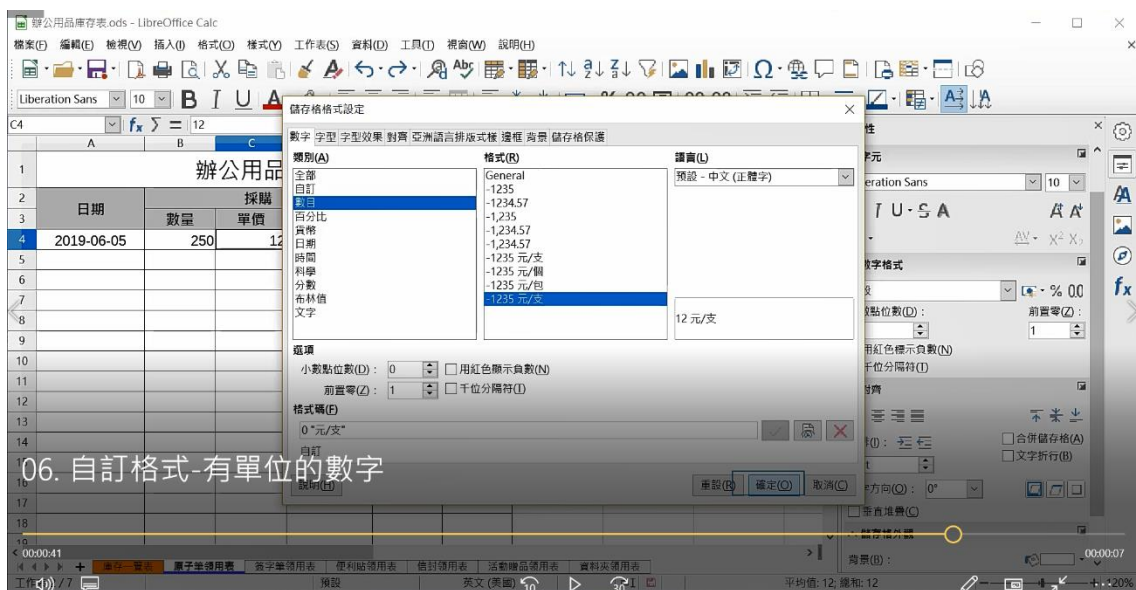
辦公用品庫存表.ods - LibreOffice Calc

檔案(F) 編輯(E) 檢視(V) 插入(I) 格式(O) 樣式(Y) 工作表(S) 資料(D) 工具(T) 視窗(W) 說明(H)

Liberation Sans 10 B I U A

C4 $f_x$ Σ = 12

| | A | B | C |
|---|---|---|---|
| 1 | | 辦公用品 | |
| 2 | 日期 | 採購 | |
| 3 | | 數量 | 單價 |
| 4 | 2019-06-05 | 250 | 12 |
| 5 | | | |

儲存格格式設定

數字 字型 字型效果 對齊 亞洲語言排版式樣 邊框 背景 儲存格保護

類別(A)
全部
自訂
數目
百分比
貨幣
日期
時間
科學
分數
布林值
文字

格式(R)
General
-1235
-1234.57
-1,235
-1,234.57
-1,234.57
-1235 元/支
-1235 元/個
-1235 元/包
-1235 元/支

語言(L)
預設 - 中文 (正體字)

12 元/支

選項
小數點位數(D)： 0
用紅色顯示負數(N)
前置零(Z)： 1
千位分隔符(T)

格式碼(F)
0"元/支"

自訂

說明(H)
重設(R) 確定(O) 取消(C)

06. 自訂格式-有單位的數字

性
字元
Liberation Sans 10
數字格式
小數點位數(D)：
前置零(Z)：
1
用紅色標示負數(N)
千位分隔符(T)
對齊
合併儲存格(A)
文字折行(B)
方向(O)： 0°
垂直堆疊(C)
背景(B)：

00:00:41
00:00:07

庫存一覽表 原子筆領用表 簽字筆領用表 便利貼領用表 信封領用表 活動贈品領用表 資料夾領用表

工作表 /7 預設 英文 (美國) 平均值: 12; 總和: 12 120%